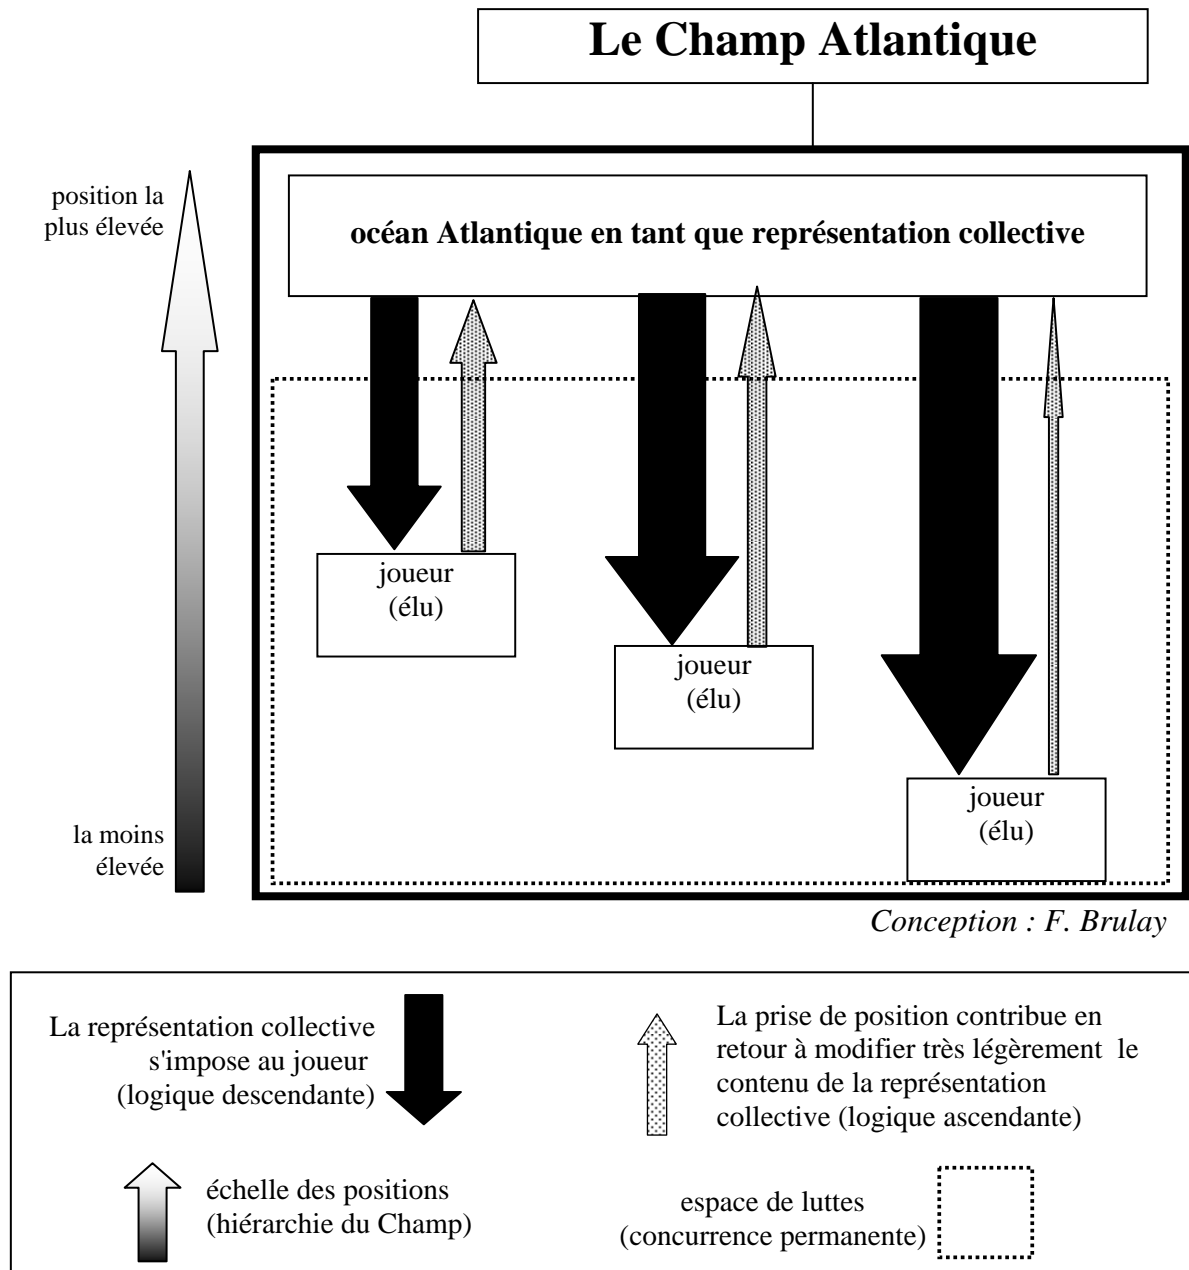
Le Champ Atlantique

position la plus élevée

la moins élevée

océan Atlantique en tant que représentation collective

joueur
(élu)

joueur
(élu)

joueur
(élu)

Conception : F. Brulay

La représentation collective s'impose au joueur (logique descendante)

La prise de position contribue en retour à modifier très légèrement le contenu de la représentation collective (logique ascendante)

échelle des positions (hiérarchie du Champ)

espace de luttes (concurrence permanente)